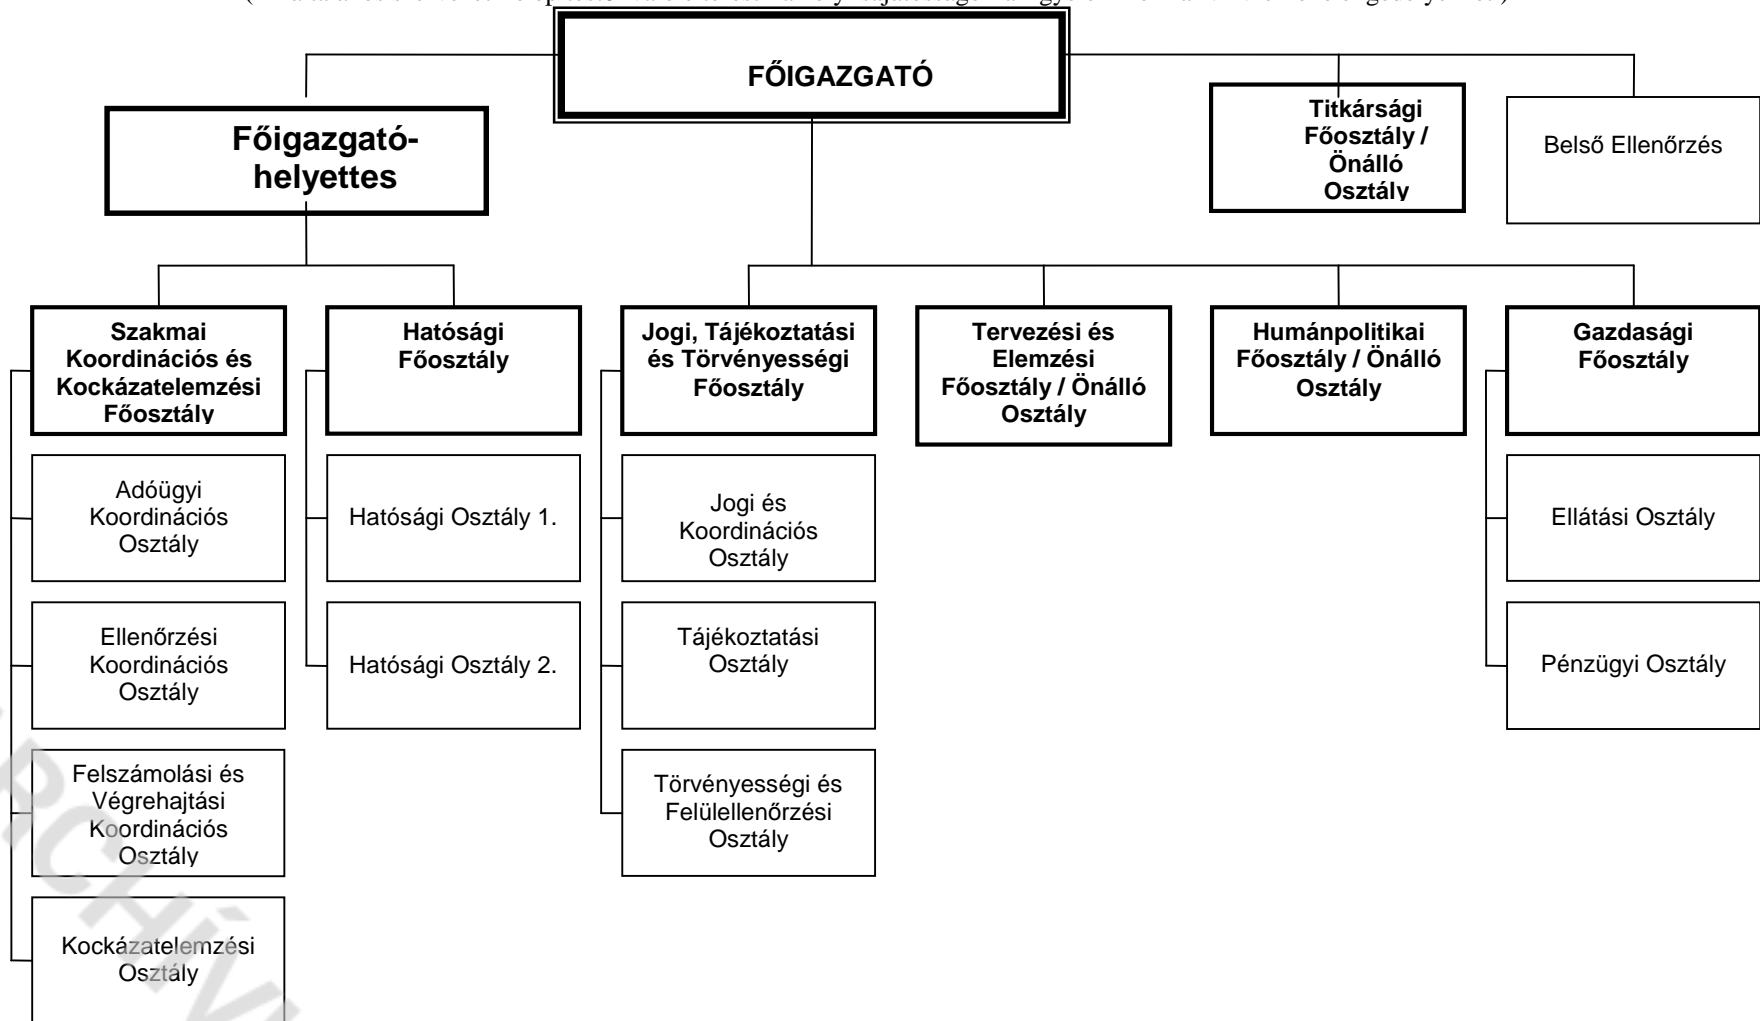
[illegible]

FŐIGAZGATÓ

Főigazgató-helyettes

Titkársági Főosztály / Önálló Osztály

Belső Ellenőrzés

Szakmai Koordinációs és Kockázatelemzési Főosztály

Adóügyi Koordinációs Osztály

Ellenőrzési Koordinációs Osztály

Felszámolási és Végrehajtási Koordinációs Osztály

Kockázatelemzési Osztály

Hatósági Főosztály

Hatósági Osztály 1.

Hatósági Osztály 2.

Jogi, Tájékoztatási és Törvényességi Főosztály

Jogi és Koordinációs Osztály

Tájékoztatási Osztály

Törvényességi és Felülellenőrzési Osztály

Tervezési és Elemzési Főosztály / Önálló Osztály

Humánpolitikai Főosztály / Önálló Osztály

Gazdasági Főosztály

Ellátási Osztály

Pénzügyi Osztály